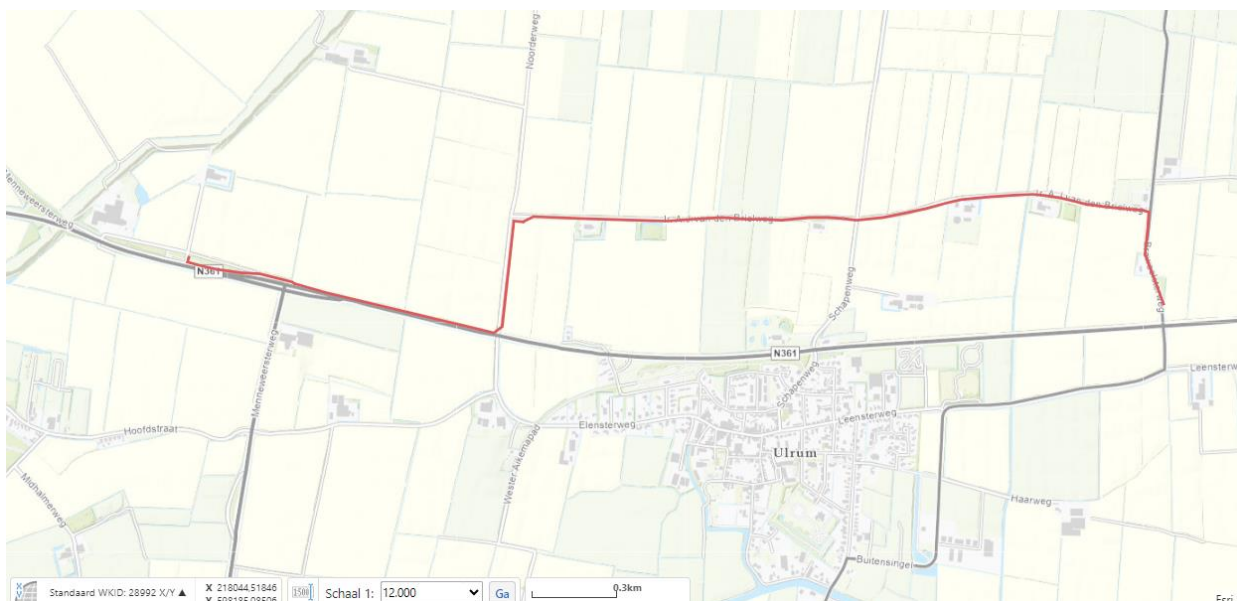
Menneweersterweg
Noorderweg
Ir. A. van den Brinkweg
Ir. A. J. van den Brinkweg
N361
N361
Schapenweg
Menneweersterweg
Leensterweg
Hoofdstraat
Elensterweg
Schapenweg
Leensterweg
Ulrum
Wester Aikemapad
Midhalmerweg
Haarweg
Buitensingel
Standaard WKID: 28992 X/Y ▲
X 218044.51846
Y 598185.08506
1500
Schaal 1: 12.000
Ga
0.3km
Esri